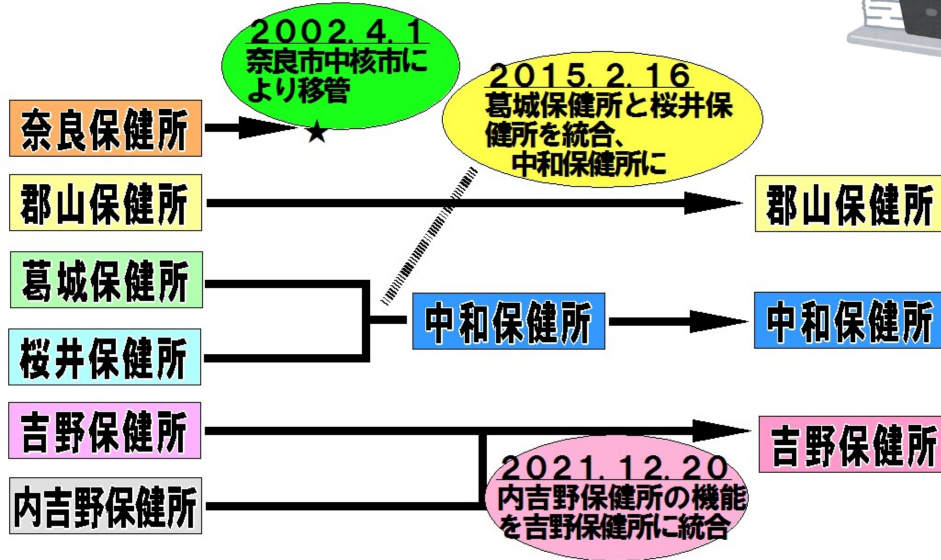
2002.4.1
奈良市中核市により移管

奈良保健所

★

2015.2.16
葛城保健所と桜井保健所を統合、中和保健所に

郡山保健所

郡山保健所

葛城保健所

桜井保健所

中和保健所

中和保健所

吉野保健所

吉野保健所

内吉野保健所

2021.12.20
内吉野保健所の機能を吉野保健所に統合